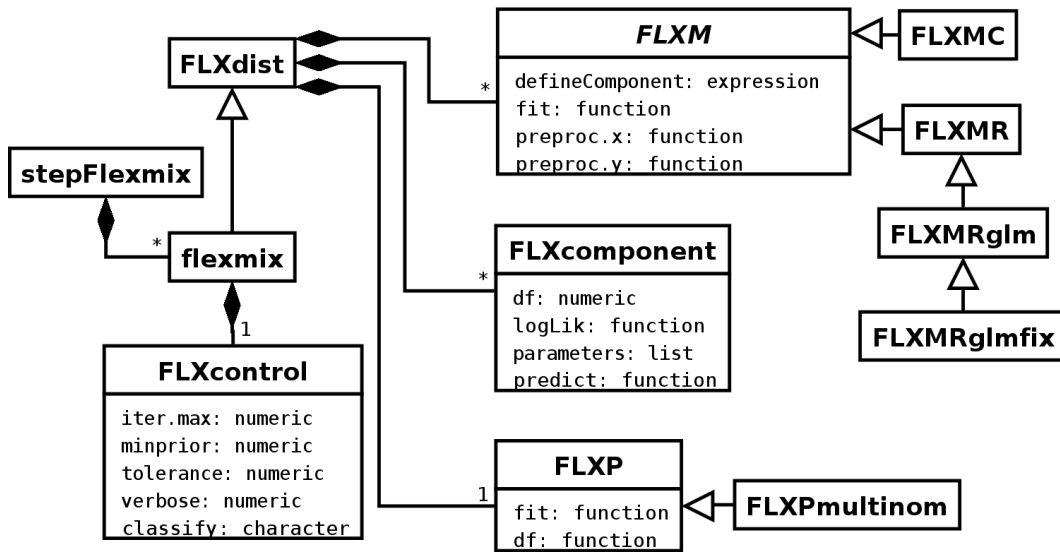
FLXdist

*

FLXM

defineComponent: expression
fit: function
preproc.x: function
preproc.y: function

FLXMC

FLXMR

FLXMRglm

FLXMRglmfix

stepFlexmix

*

flexmix

1

FLXcontrol

iter.max: numeric
minprior: numeric
tolerance: numeric
verbose: numeric
classify: character

*

FLXcomponent

df: numeric
logLik: function
parameters: list
predict: function

1

FLXP

fit: function
df: function

FLXPmultinom